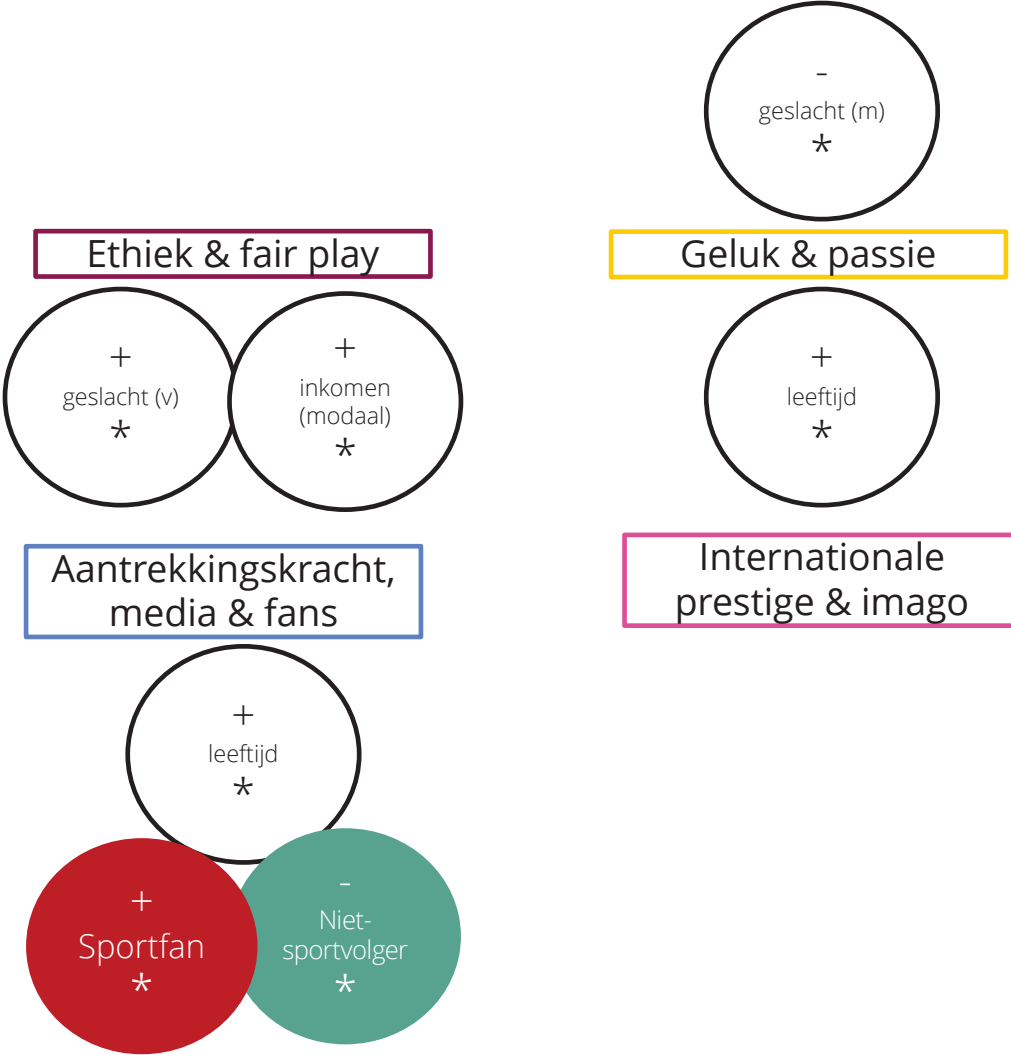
-
geslacht (m)
*

Ethiek & fair play

Geluk & passie

+
geslacht (v)
*

+
inkomen (modaal)
*

+
leeftijd
*

Aantrekkingskracht, media & fans

Internationale prestige & imago

+
leeftijd
*

+
Sportfan
*

-
Nietsportvolger
*